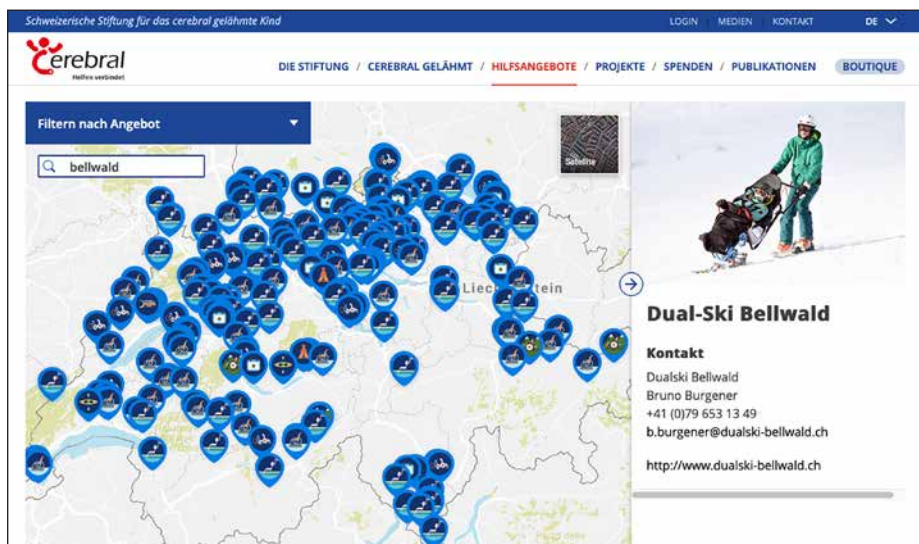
Schweizerische Stiftung für das cerebral gelähmte Kind

LOGIN | MEDIEN | KONTAKT

DE

Cerebral
Helfen verbindet

DIE STIFTUNG / CEREBRAL GELÄHMT / HILFSANGEBOTE / PROJEKTE / SPENDEN / PUBLIKATIONEN

BOUTIQUE

Filtern nach Angebot

bellwald

Satellite

Liechtenstein

Dual-Ski Bellwald

Kontakt

Dualski Bellwald
Bruno Burgener
+41 (0)79 653 13 49
b.burgener@dualski-bellwald.ch

http://www.dualski-bellwald.ch